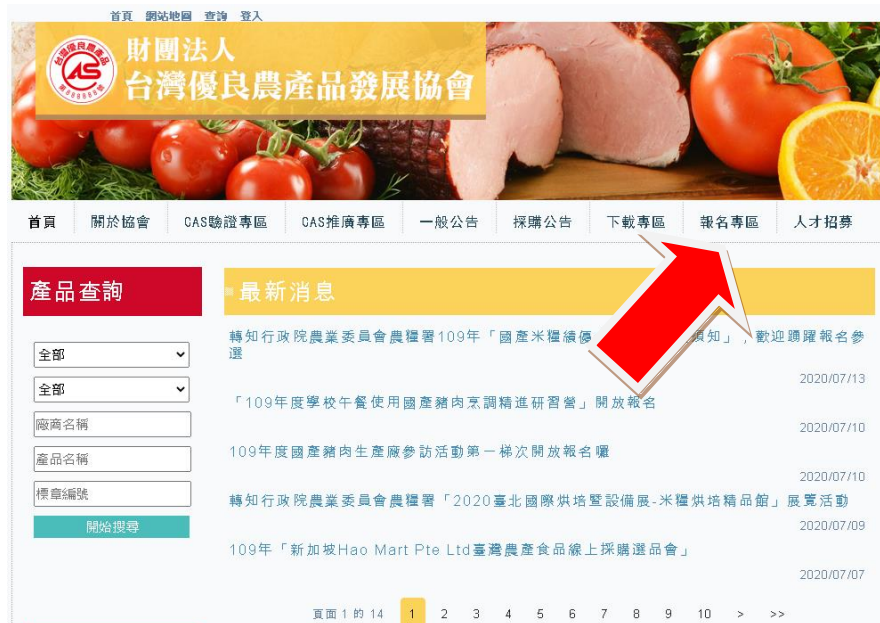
首頁 網站地圖 查詢 登入

台灣優良農產品 CAS

財團法人
台灣優良農產品發展協會

首頁 | 關於協會 | CAS驗證專區 | CAS推廣專區 | 一般公告 | 採購公告 | 下載專區 | 報名專區 | 人才招募

產品查詢

全部
全部
廠商名稱
產品名稱
標章編號
開始搜尋

最新消息

轉知行政院農業委員會農糧署109年「國產米糧績優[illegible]須知」，歡迎踴躍報名參選
2020/07/13

「109年度學校午餐使用國產豬肉烹調精進研習營」開放報名
2020/07/10

109年度國產豬肉生產廠參訪活動第一梯次開放報名囉
2020/07/10

轉知行政院農業委員會農糧署「2020臺北國際烘培暨設備展-米糧烘培精品館」展覽活動
2020/07/09

109年「新加坡Hao Mart Pte Ltd臺灣農產食品線上採購選品會」
2020/07/07

頁面 1 的 14 1 2 3 4 5 6 7 8 9 10 > >>